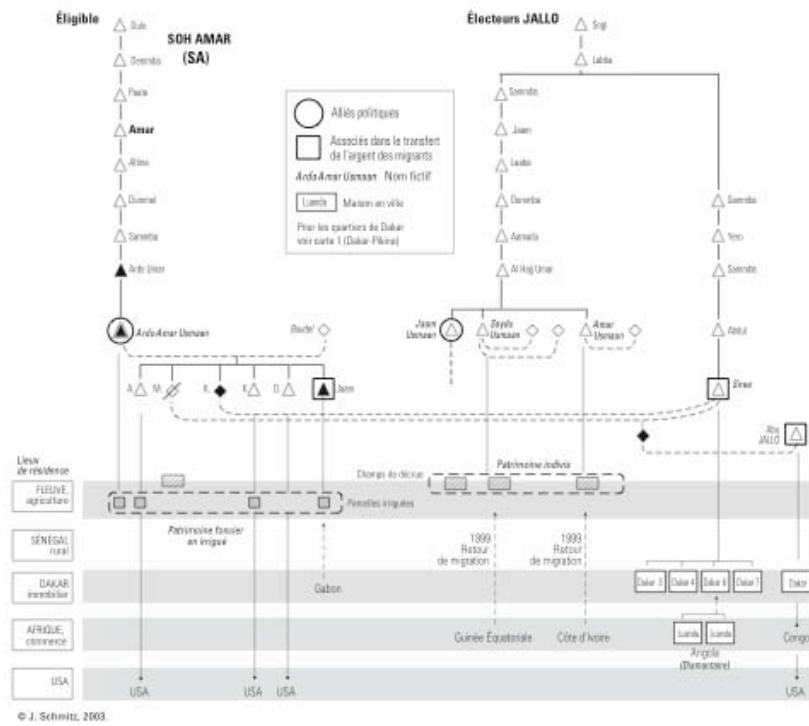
Éligible

SOH AMAR (SA)

Sule

Seemba

Pasta

Amar

Aliou

Dumrat

Samba

Ardo Umar

Ardo Amar Usman

Boubel

A.

M.

K.

K.

D.

Jaam

Électeurs JALLO

Sogi

Labba

Samba

Jaam

Ladde

Demba

Aamadu

Al Hajj Umar

Jaam Usman

Seydu Usman

Amar Usman

Samba

Yero

Samba

Abdul

Sirew

Aba JALLO

Alliés politiques

Associés dans le transfert de l'argent des migrants

Ardo Amar Usman Nom fictif

Luanda Maison en ville

Pour les quartiers de Dakar voir carte 1 (Dakar-Pikine)

Lieux de résidence

FLEUVE, agriculture

SÉNÉGAL rural

DAKAR immobilier

AFRIQUE, commerce

USA

Champs de décrue

Patrimoine indivis

Parcelles irriguées

Patrimoine foncier en irrigué

1999 Retour de migration

1999 Retour de migration

Gabon

Dakar 3

Dakar 4

Dakar 6

Dakar 7

Dakar

Guinée Équatoriale

Côte d'Ivoire

Luanda

Luanda

Angola (Diamantaire)

Congo

USA

USA

USA

USA

© J. Schmitz, 2003.